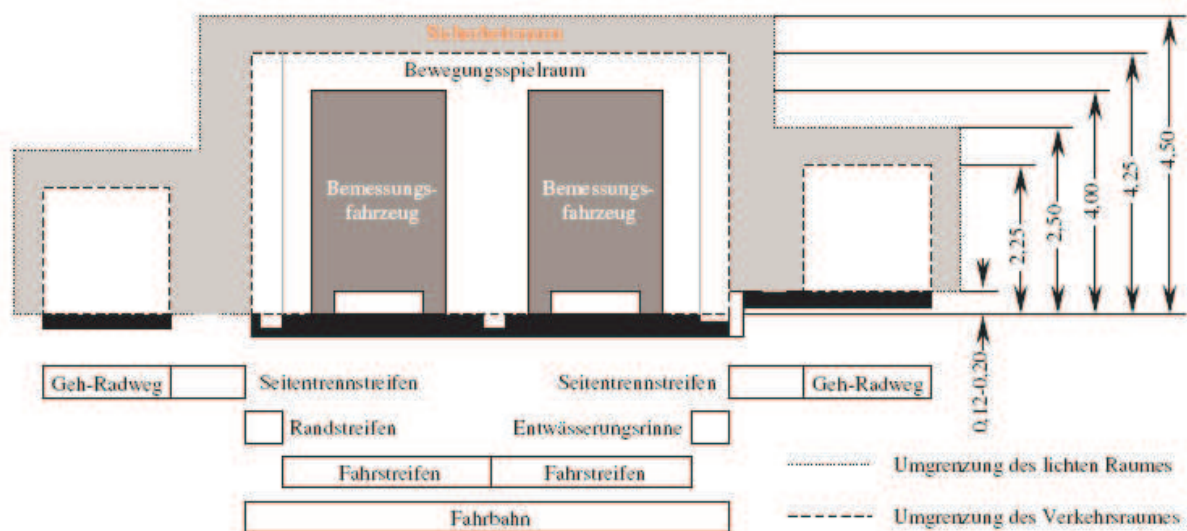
Sicherheitsraum

Bewegungsspielraum

Bemessungsfahrzeug

Bemessungsfahrzeug

2,25

2,50

4,00

4,25

4,50

0,12-0,20

Geh-Radweg

Seitentrennstreifen

Seitentrennstreifen

Geh-Radweg

Randstreifen

Entwässerungsrinne

Fahrstreifen

Fahrstreifen

Fahrbahn

Umgrenzung des lichten Raumes

Umgrenzung des Verkehrsraumes